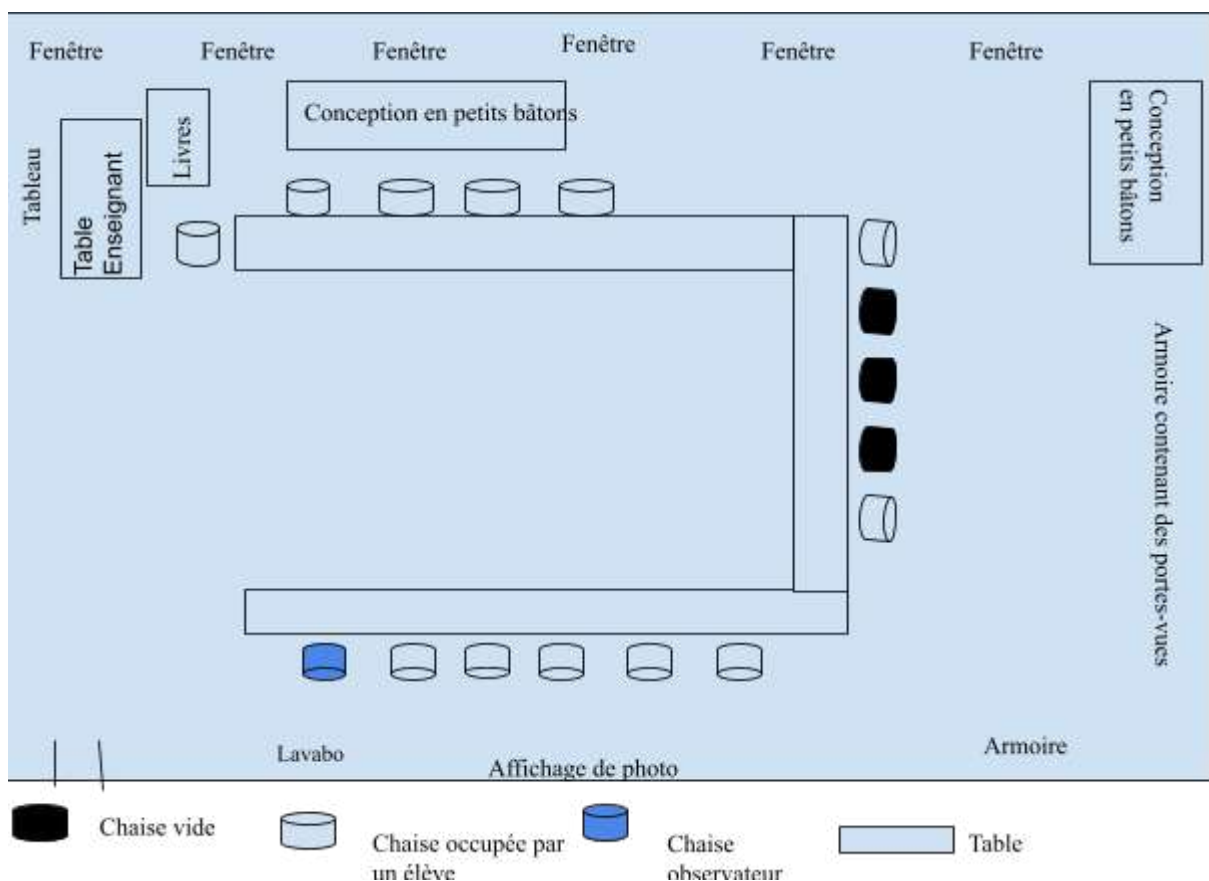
Fenêtre Fenêtre Fenêtre Fenêtre Fenêtre Fenêtre

Tableau

Table Enseignant

Livres

Conception en petits bâtons

Conception en petits bâtons

Armoire contenant des portes-vues

Lavabo

Affichage de photo

Armoire

Chaise vide

Chaise occupée par un élève

Chaise observateur

Table